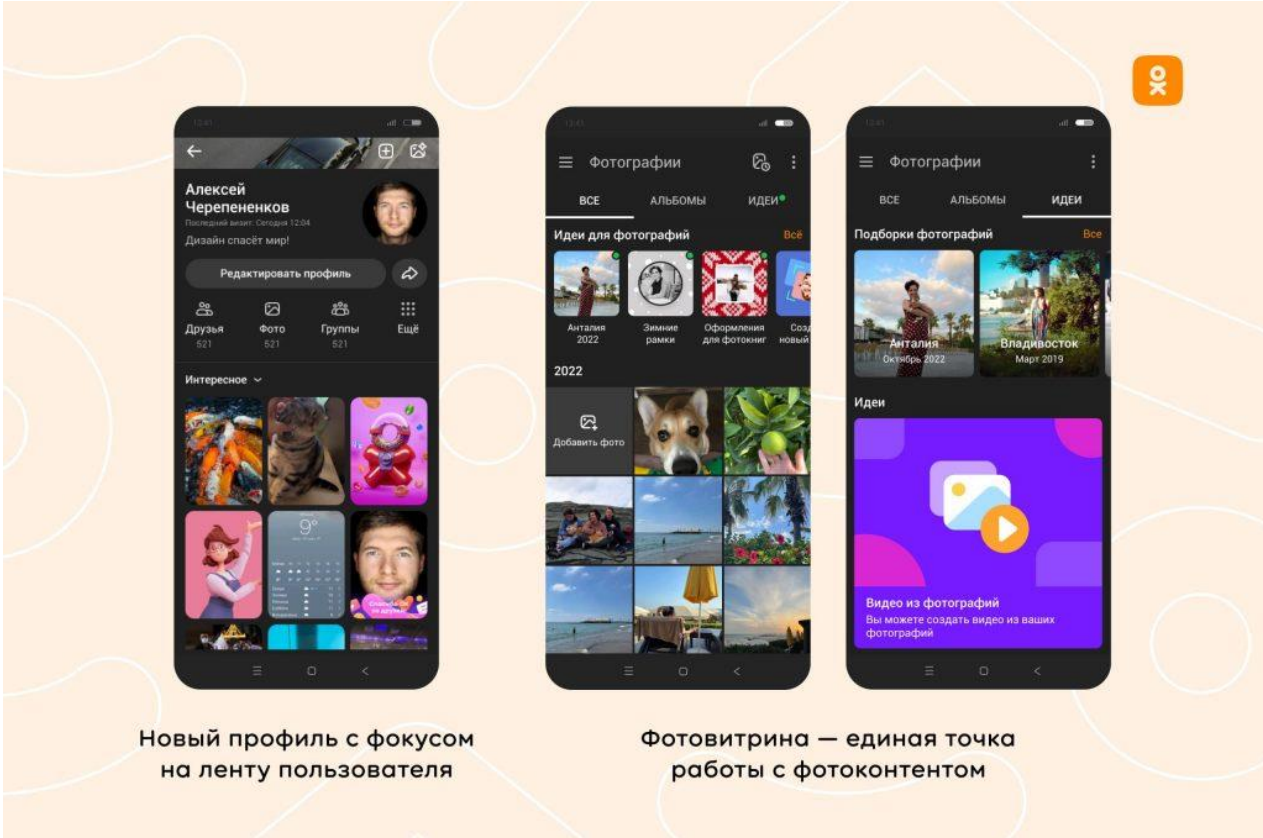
Алексей Черепененков

Последний визит: Сегодня 12:04

Дизайн спасёт мир!

Редактировать профиль

Друзья 521

Фото 521

Группы 521

Ещё

Интересное

9°

Фотографии

ВСЕ

АЛЬБОМЫ

ИДЕИ

Идеи для фотографий

Всё

Анталия 2022

Зимние рамки

Оформления для фотокниг

Созд новый

2022

Добавить фото

Фотографии

ВСЕ

АЛЬБОМЫ

ИДЕИ

Подборки фотографий

Все

Анталия Октябрь 2022

Владивосток Март 2019

Идеи

Видео из фотографий

Вы можете создать видео из ваших фотографий

Новый профиль с фокусом на ленту пользователя

Фотовитрина — единая точка работы с фотоконтентом